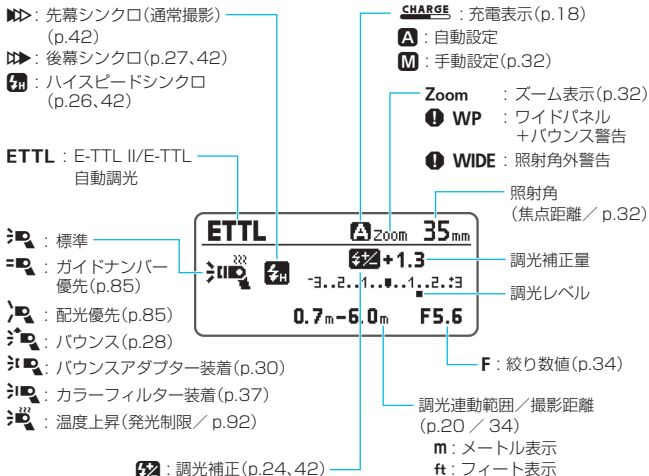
▶▶：先幕シンクロ（通常撮影）(p.42)
▶▶：後幕シンクロ(p.27、42)
H：ハイスピードシンクロ(p.26、42)

ETTL：E-TTL II/E-TTL 自動調光

：標準
：ガイドナンバー優先(p.85)
：配光優先(p.85)
：バウンス(p.28)
：バウンスアダプター装着(p.30)
：カラーフィルター装着(p.37)
：温度上昇（発光制限／ p.92）

CHARGE：充電表示(p.18)
A：自動設定
M：手動設定(p.32)

Zoom：ズーム表示(p.32)
WP：ワイドパネル＋バウンス警告
WIDE：照射角外警告

照射角（焦点距離／ p.32）

ETTL
A Zoom 35mm
H
+1.3
-3..2..1..0..1..2.:3
0.7m-6.0m F5.6

調光補正量
調光レベル
F：絞り数値(p.34)

調光連動範囲／撮影距離(p.20 ／ 34)
m：メートル表示
ft：フィート表示

：調光補正(p.24、42)